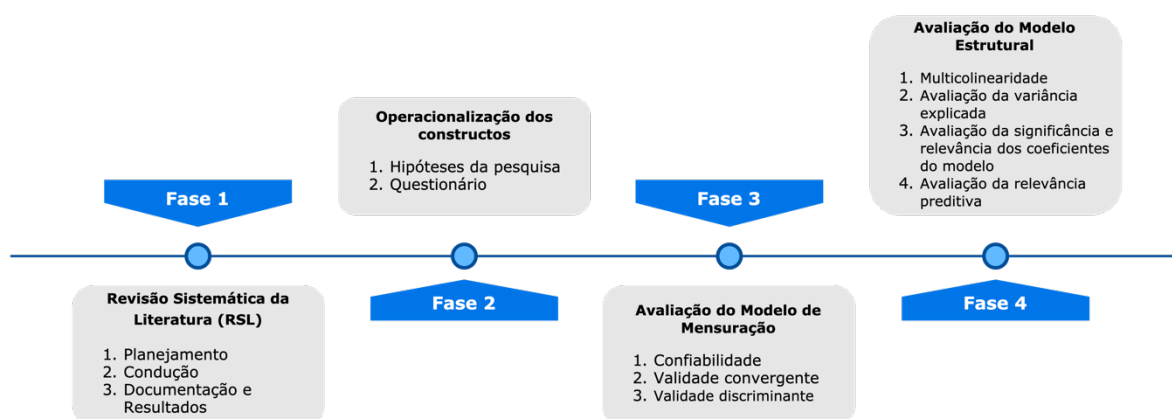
Fase 1

Revisão Sistemática da Literatura (RSL)

1. Planejamento
2. Condução
3. Documentação e Resultados

Operacionalização dos constructos

1. Hipóteses da pesquisa
2. Questionário

Fase 2

Fase 3

Avaliação do Modelo de Mensuração

1. Confiabilidade
2. Validade convergente
3. Validade discriminante

Avaliação do Modelo Estrutural

1. Multicolinearidade
2. Avaliação da variância explicada
3. Avaliação da significância e relevância dos coeficientes do modelo
4. Avaliação da relevância preditiva

Fase 4